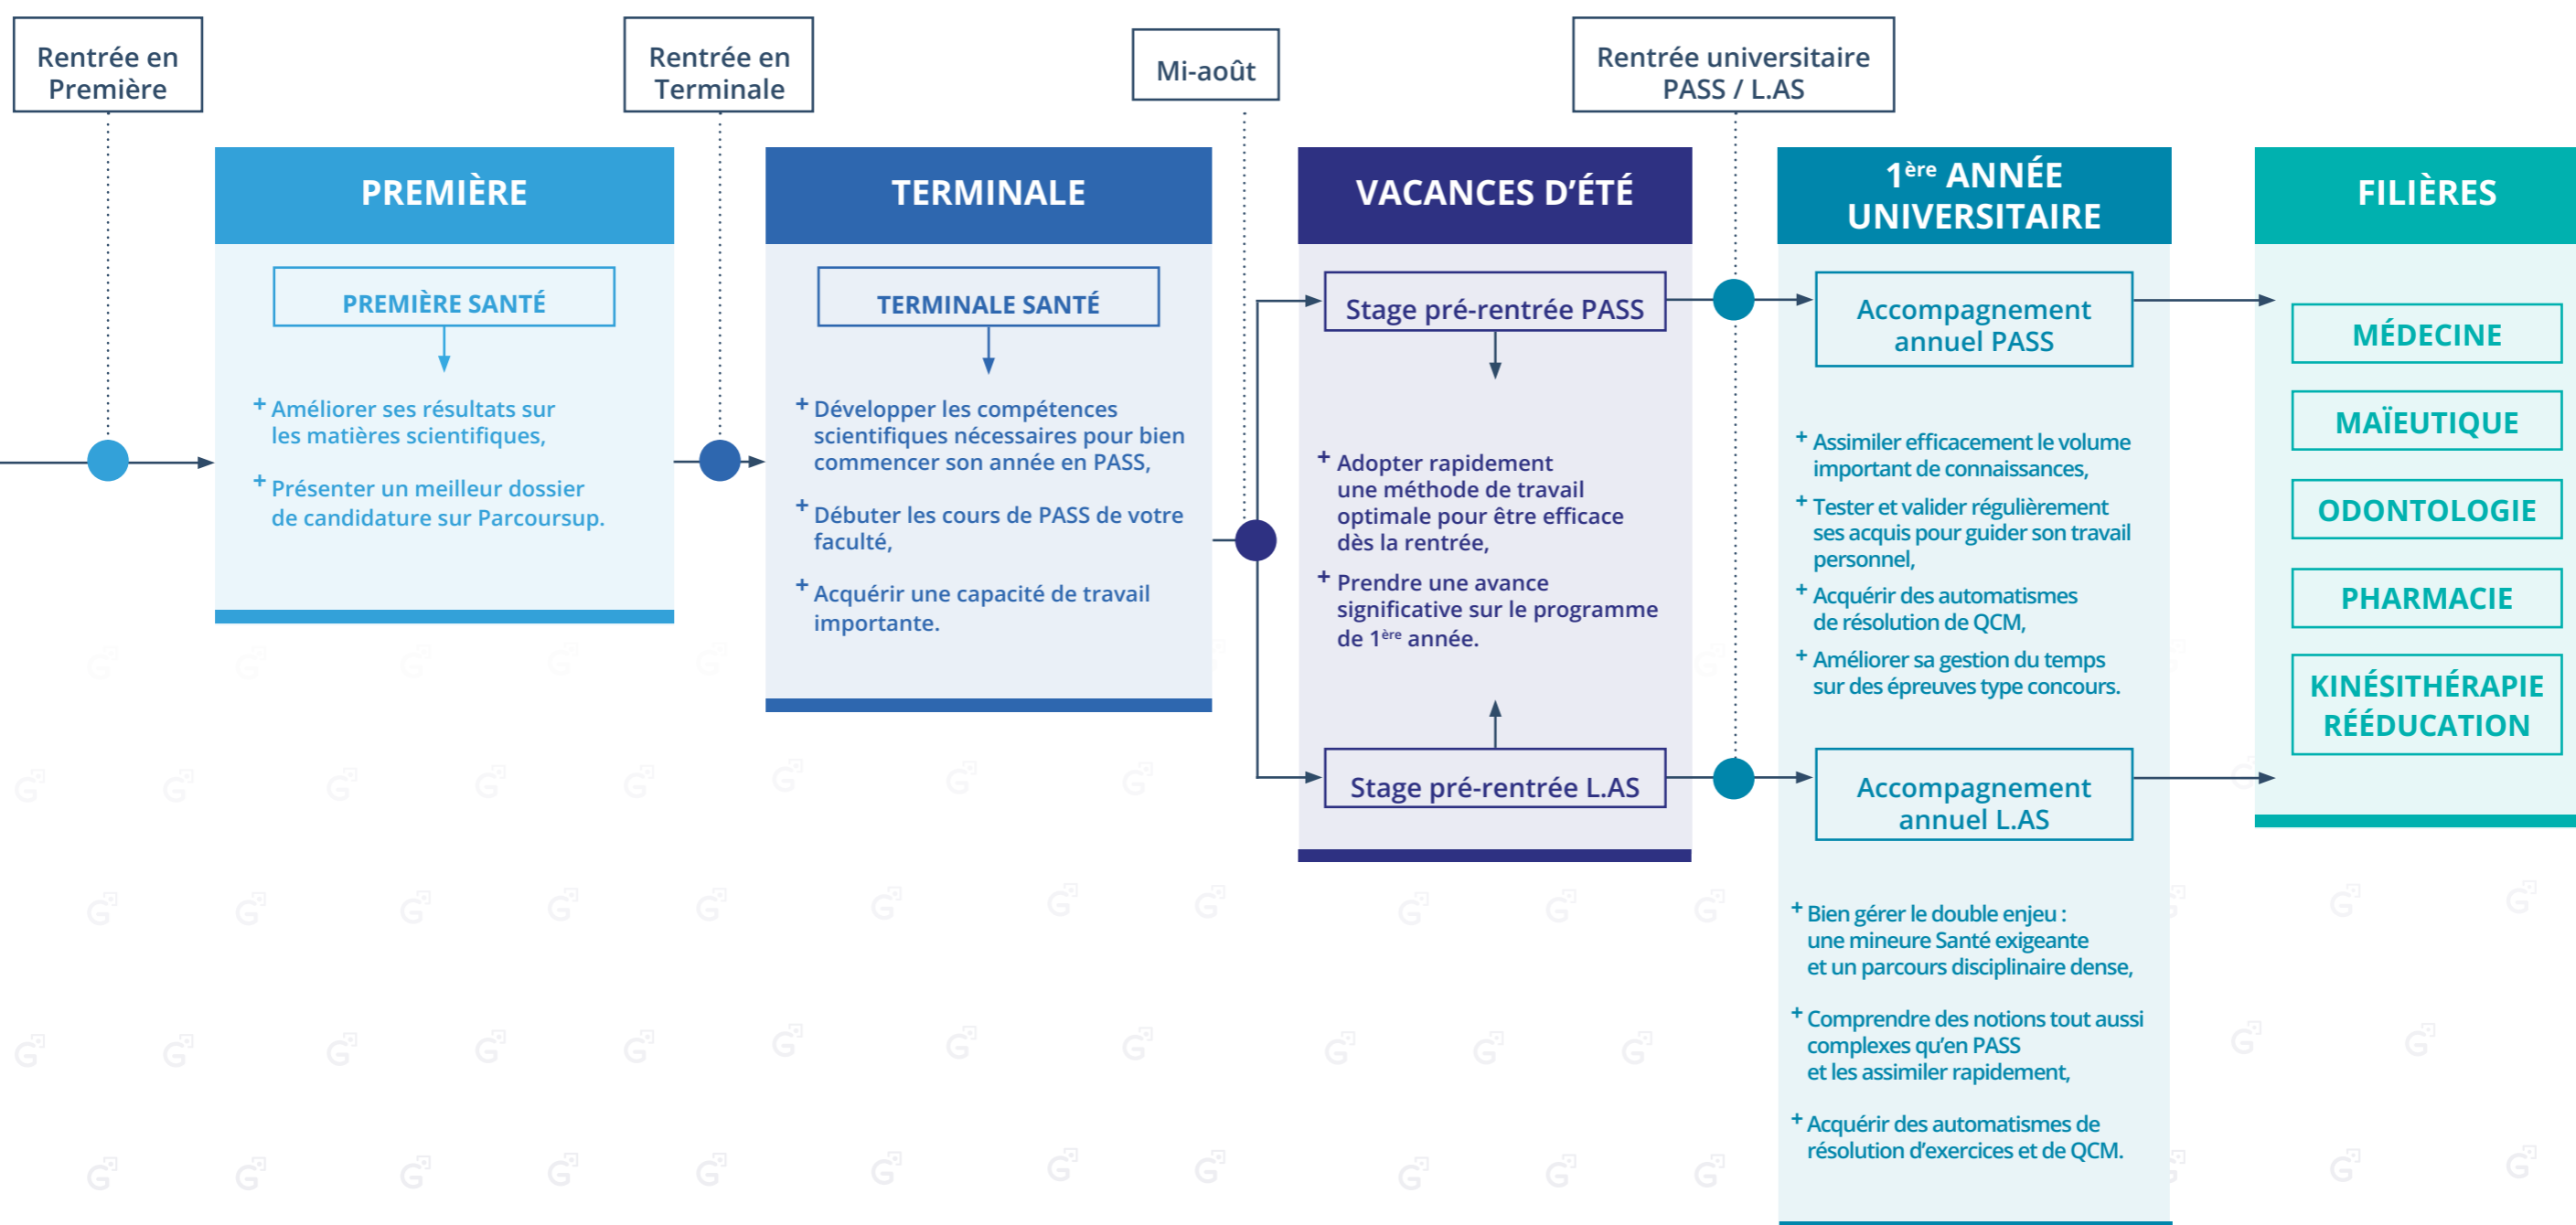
Rentrée en Première

Rentrée en Terminale

Mi-août

Rentrée universitaire PASS / L.AS

PREMIÈRE

PREMIÈRE SANTÉ

+ Améliorer ses résultats sur les matières scientifiques,

+ Présenter un meilleur dossier de candidature sur Parcoursup.

TERMINALE

TERMINALE SANTÉ

+ Développer les compétences scientifiques nécessaires pour bien commencer son année en PASS,

+ Débuter les cours de PASS de votre faculté,

+ Acquérir une capacité de travail importante.

VACANCES D'ÉTÉ

Stage pré-rentrée PASS

+ Adopter rapidement une méthode de travail optimale pour être efficace dès la rentrée,

+ Prendre une avance significative sur le programme de 1$^{ère}$ année.

Stage pré-rentrée L.AS

1$^{ère}$ ANNÉE UNIVERSITAIRE

Accompagnement annuel PASS

+ Assimiler efficacement le volume important de connaissances,

+ Tester et valider régulièrement ses acquis pour guider son travail personnel,

+ Acquérir des automatismes de résolution de QCM,

+ Améliorer sa gestion du temps sur des épreuves type concours.

Accompagnement annuel L.AS

+ Bien gérer le double enjeu : une mineure Santé exigeante et un parcours disciplinaire dense,

+ Comprendre des notions tout aussi complexes qu'en PASS et les assimiler rapidement,

+ Acquérir des automatismes de résolution d'exercices et de QCM.

FILIÈRES

MÉDECINE

MAÏEUTIQUE

ODONTOLOGIE

PHARMACIE

KINÉSITHÉRAPIE RÉÉDUCATION